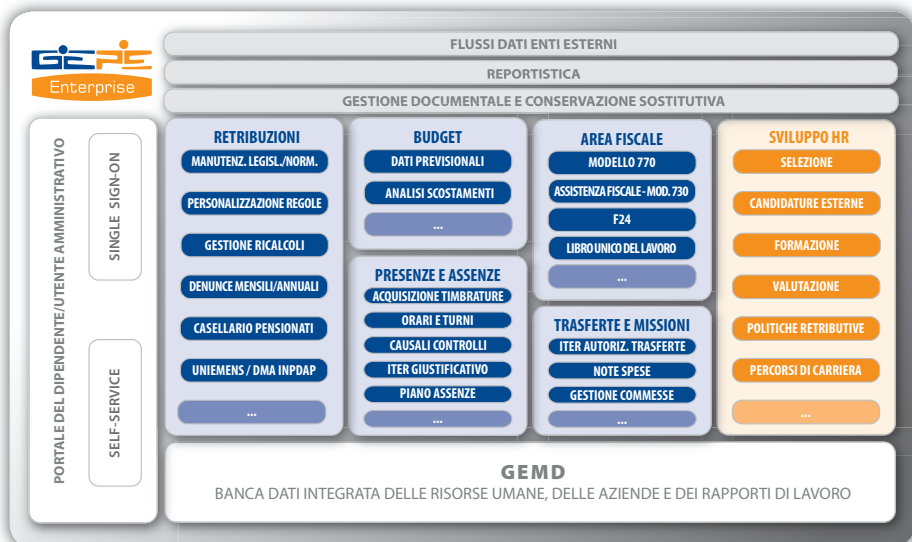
GEPE
Enterprise

FLUSSI DATI ENTI ESTERNI

REPORTISTICA

GESTIONE DOCUMENTALE E CONSERVAZIONE SOSTITUTIVA

PORTALE DEL DIPENDENTE/UTENTE AMMINISTRATIVO

SINGLE SIGN-ON

SELF-SERVICE

RETRIBUZIONI
MANUTENZ. LEGISL./NORM.
PERSONALIZZAZIONE REGOLE
GESTIONE RICALCOLI
DENUNCE MENSILI/ANNUALI
CASELLARIO PENSIONATI
UNIEMENS / DMA INPDAP
...

BUDGET
DATI PREVISIONALI
ANALISI SCOSTAMENTI
...

PRESENZE E ASSENZE
ACQUISIZIONE TIMBRATURE
ORARI E TURNI
CAUSALI CONTROLLI
ITER GIUSTIFICATIVO
PIANO ASSENZE
...

AREA FISCALE
MODELLO 770
ASSISTENZA FISCALE - MOD. 730
F24
LIBRO UNICO DEL LAVORO
...

TRASFERTE E MISSIONI
ITER AUTORIZ. TRASFERTE
NOTE SPESE
GESTIONE COMMESSE
...

SVILUPPO HR
SELEZIONE
CANDIDATURE ESTERNE
FORMAZIONE
VALUTAZIONE
POLITICHE RETRIBUTIVE
PERCORSI DI CARRIERA
...

GEMD
BANCA DATI INTEGRATA DELLE RISORSE UMANE, DELLE AZIENDE E DEI RAPPORTI DI LAVORO